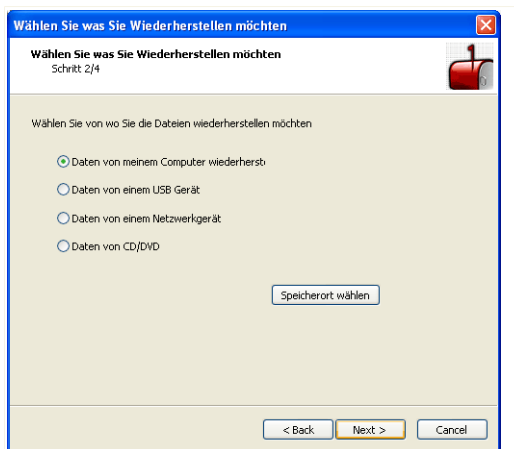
Wählen Sie was Sie Wiederherstellen möchten

Wählen Sie was Sie Wiederherstellen möchten
Schritt 2/4

Wählen Sie von wo Sie die Dateien wiederherstellen möchten

Daten von meinem Computer wiederherst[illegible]

Daten von einem USB Gerät

Daten von einem Netzwerkgerät

Daten von CD/DVD

Speicherort wählen

< Back

Next >

Cancel